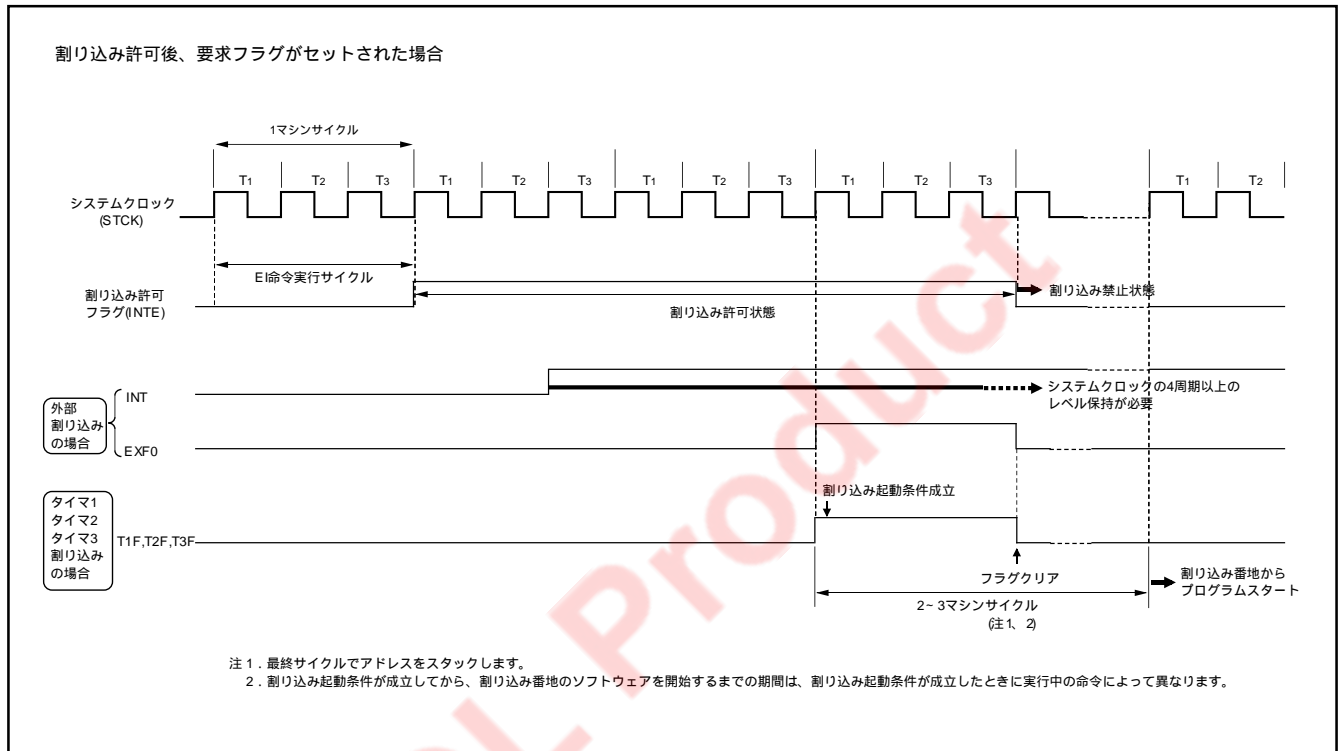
割り込み許可後、要求フラグがセットされた場合

1マシンサイクル

$T_1$ $T_2$ $T_3$ $T_1$ $T_2$ $T_3$ $T_1$ $T_2$ $T_3$ $T_1$ $T_2$ $T_3$ $T_1$ $T_2$

システムクロック (STCK)

EI命令実行サイクル

割り込み許可フラグ(INTE)

割り込み許可状態

割り込み禁止状態

外部割り込みの場合

INT

システムクロックの4周期以上のレベル保持が必要

EXF0

タイマ1 タイマ2 タイマ3 割り込みの場合

割り込み起動条件成立

T1F,T2F,T3F

フラグクリア

2~3マシンサイクル (注1、2)

割り込み番地からプログラムスタート

注1．最終サイクルでアドレスをスタックします。
2．割り込み起動条件が成立してから、割り込み番地のソフトウェアを開始するまでの期間は、割り込み起動条件が成立したときに実行中の命令によって異なります。

Product